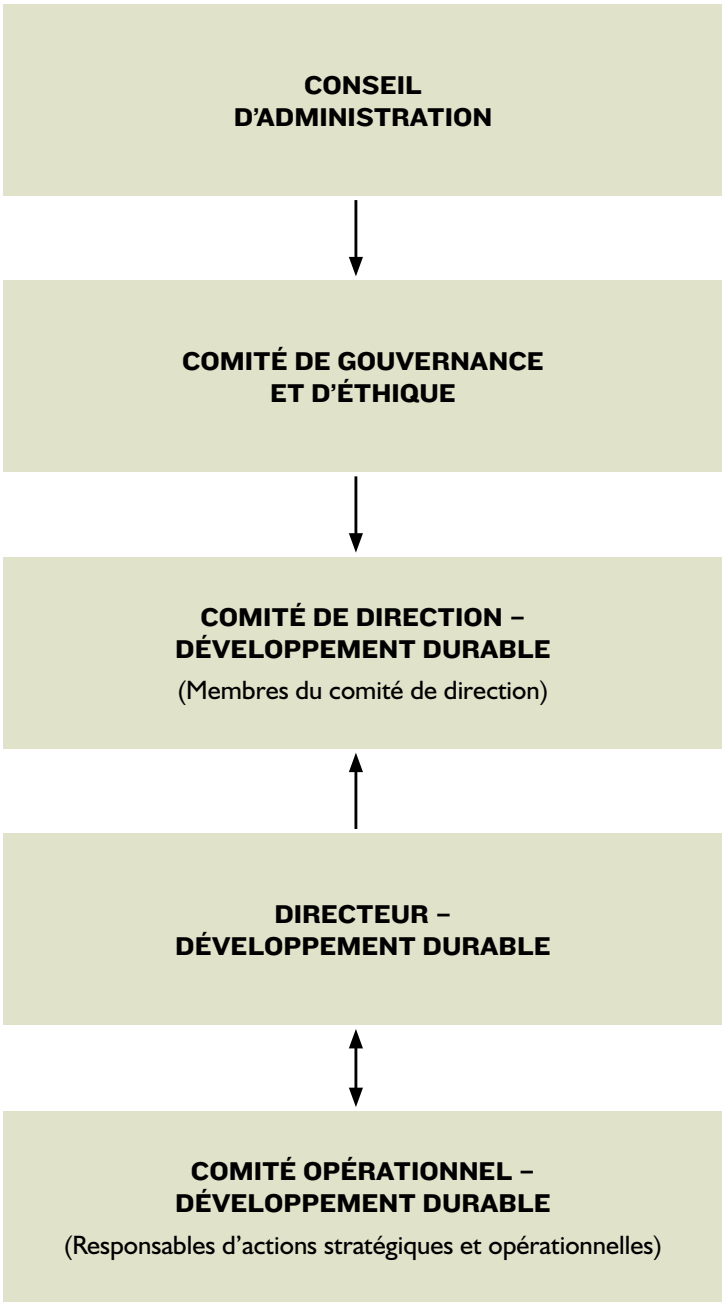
CONSEIL D’ADMINISTRATION

COMITÉ DE GOUVERNANCE ET D’ÉTHIQUE

COMITÉ DE DIRECTION – DÉVELOPPEMENT DURABLE

(Membres du comité de direction)

DIRECTEUR – DÉVELOPPEMENT DURABLE

COMITÉ OPÉRATIONNEL – DÉVELOPPEMENT DURABLE

(Responsables d’actions stratégiques et opérationnelles)